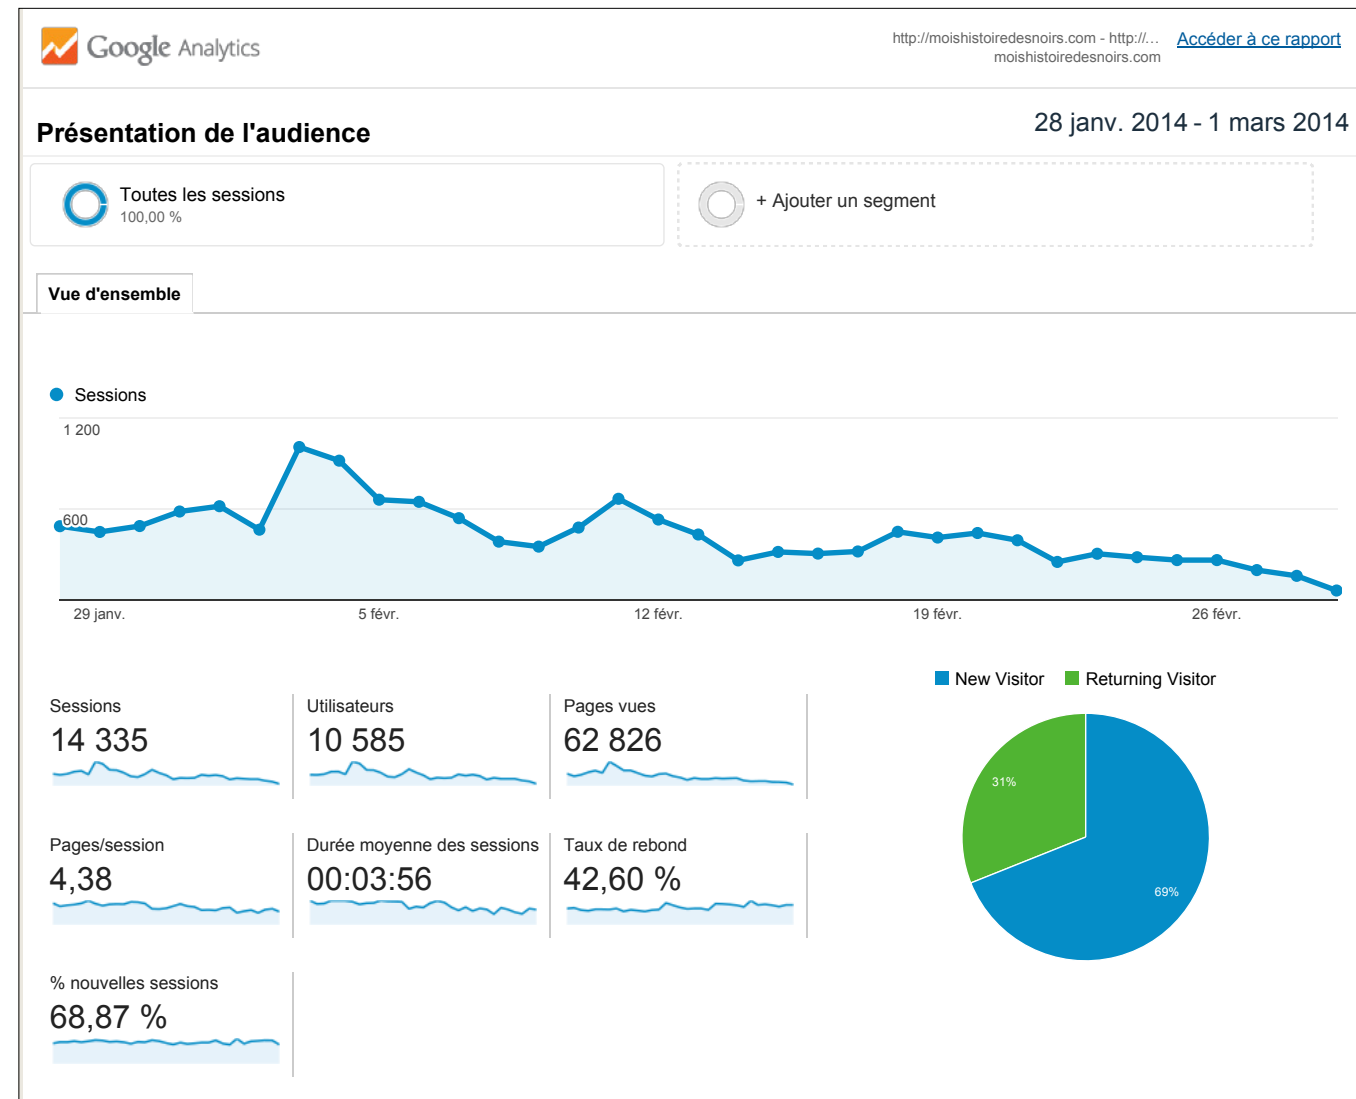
Google Analytics

http://moishistoiredesnoirs.com - http://... moishistoiredesnoirs.com

Accéder à ce rapport

Présentation de l'audience

28 janv. 2014 - 1 mars 2014

Toutes les sessions
100,00 %

+ Ajouter un segment

Vue d'ensemble

Sessions

1 200

600

29 janv.

5 févr.

12 févr.

19 févr.

26 févr.

New Visitor

Returning Visitor

Sessions
14 335

Utilisateurs
10 585

Pages vues
62 826

Pages/session
4,38

Durée moyenne des sessions
00:03:56

Taux de rebond
42,60 %

% nouvelles sessions
68,87 %

31%

69%